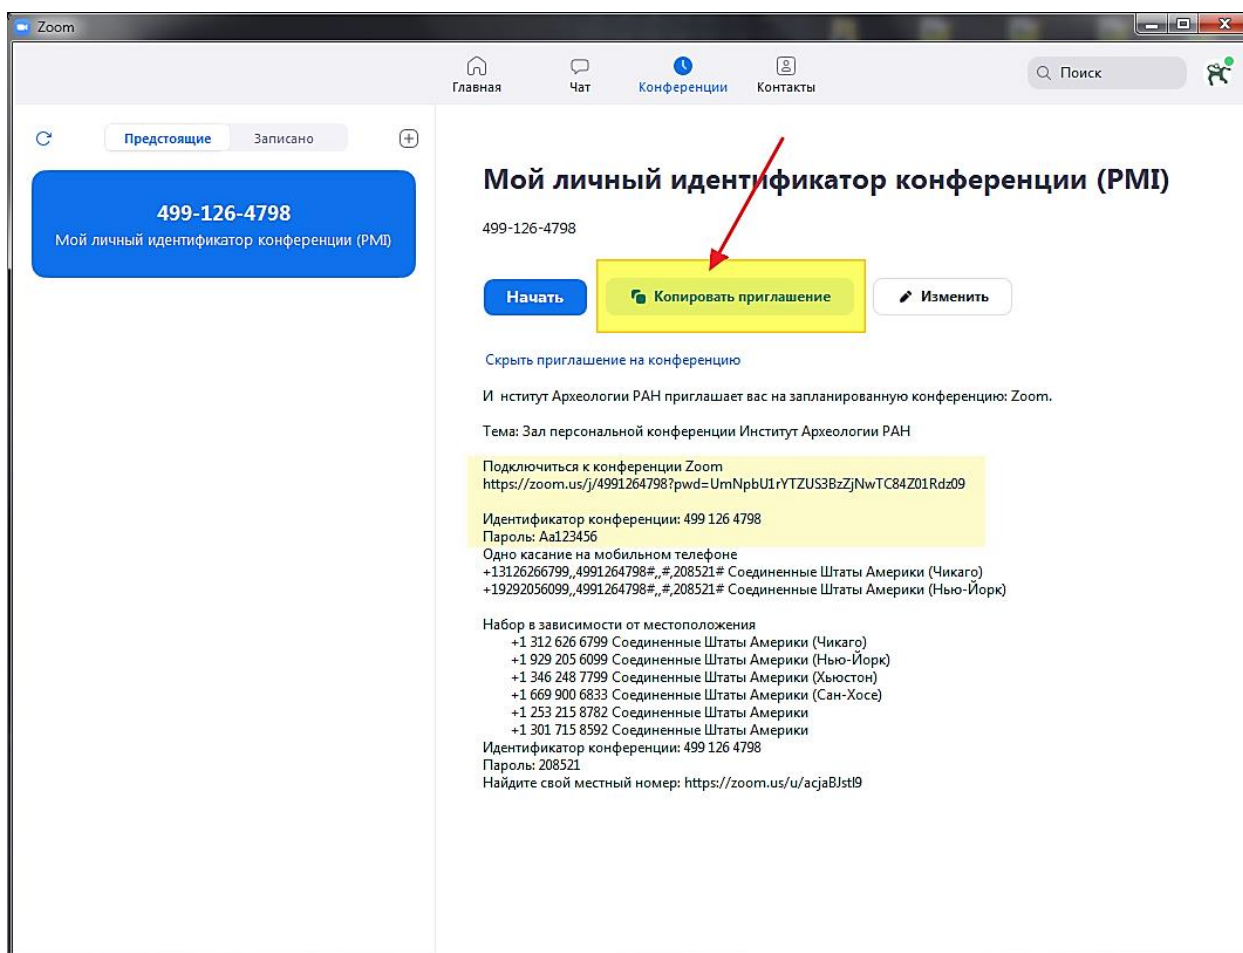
Zoom

Главная Чат Конференции Контакты

Поиск

Предстоящие Записано

499-126-4798
Мой личный идентификатор конференции (PMI)

Мой личный идентификатор конференции (PMI)

499-126-4798

Начать Копировать приглашение Изменить

Скрыть приглашение на конференцию

И нститут Археологии РАН приглашает вас на запланированную конференцию: Zoom.

Тема: Зал персональной конференции Институт Археологии РАН

Подключиться к конференции Zoom
https://zoom.us/j/4991264798?pwd=UmNpbU1rYTZUS3BzZjNwTC84Z01Rdz09

Идентификатор конференции: 499 126 4798
Пароль: Aa123456
Одно касание на мобильном телефоне
+13126266799,,4991264798#,,#,208521# Соединенные Штаты Америки (Чикаго)
+19292056099,,4991264798#,,#,208521# Соединенные Штаты Америки (Нью-Йорк)

Набор в зависимости от местоположения
+1 312 626 6799 Соединенные Штаты Америки (Чикаго)
+1 929 205 6099 Соединенные Штаты Америки (Нью-Йорк)
+1 346 248 7799 Соединенные Штаты Америки (Хьюстон)
+1 669 900 6833 Соединенные Штаты Америки (Сан-Хосе)
+1 253 215 8782 Соединенные Штаты Америки
+1 301 715 8592 Соединенные Штаты Америки
Идентификатор конференции: 499 126 4798
Пароль: 208521
Найдите свой местный номер: https://zoom.us/u/acjaBJstl9